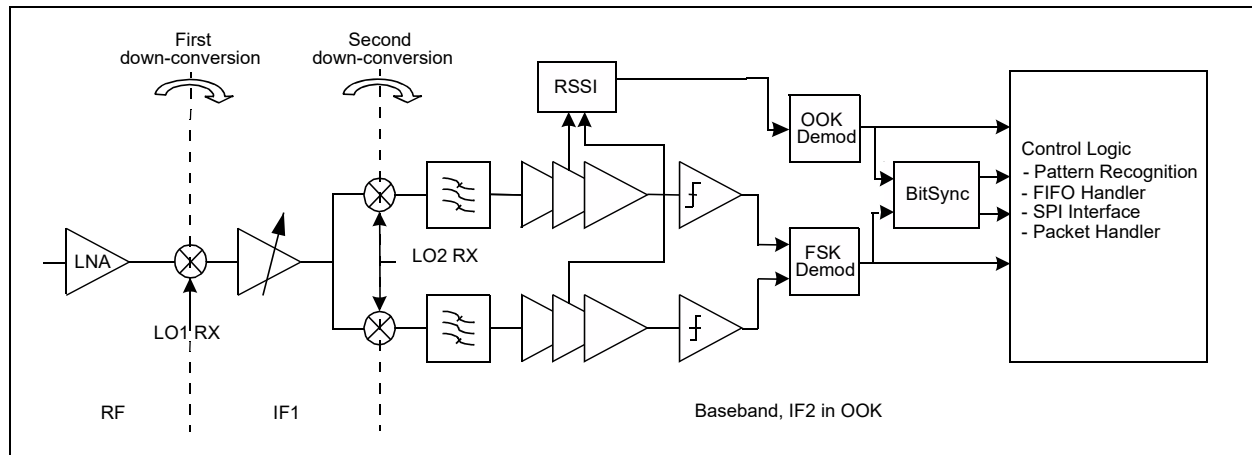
First down-conversion

Second down-conversion

RSSI

OOK Demod

Control Logic
- Pattern Recognition
- FIFO Handler
- SPI Interface
- Packet Handler

BitSync

LNA

LO2 RX

FSK Demod

LO1 RX

RF

IF1

Baseband, IF2 in OOK